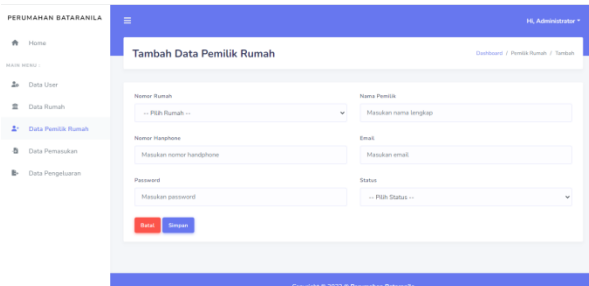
PERUMAHAN BATARANILA

Home

MAIN MENU :

Data User

Data Rumah

Data Pemilik Rumah

Data Pemasukan

Data Pengeluaran

Hi, Administrator

Tambah Data Pemilik Rumah

Dashboard / Pemilik Rumah / Tambah

Nomor Rumah

-- Pilih Rumah --

Nama Pemilik

Masukan nama lengkap

Nomor Handphone

Masukan nomor handphone

Email

Masukan email

Password

Masukan password

Status

-- Pilih Status --

Batal

Simpan

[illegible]